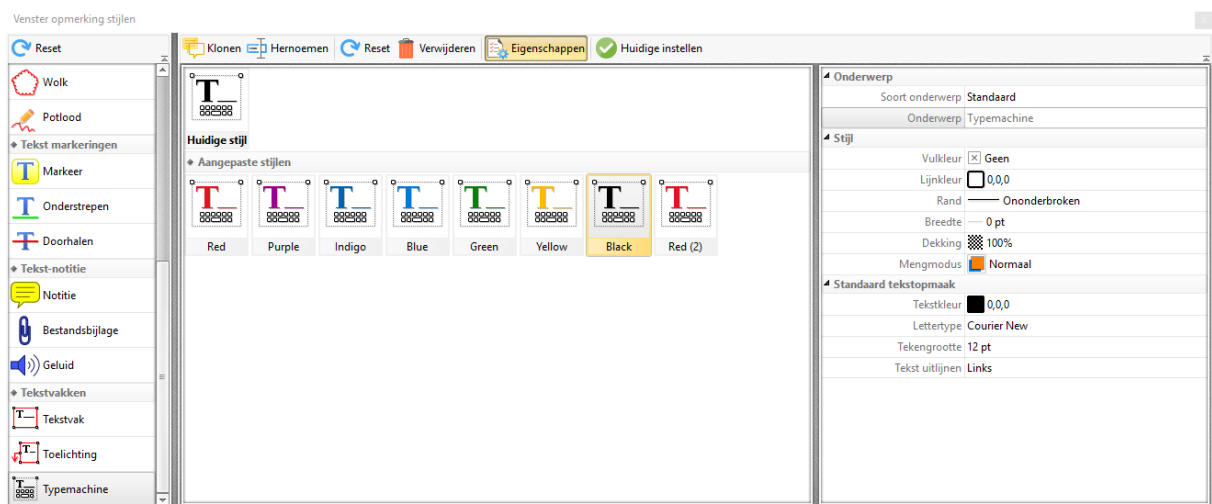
Venster opmerking stijlen

Reset

Wolk

Potlood

Tekst markeringen

Markeer

Onderstrepen

Doorhalen

Tekst-notitie

Notitie

Bestandsbijlage

Geluid

Tekstvakken

Tekstvak

Toelichting

Typemachine

Klonen Hernoemen Reset Verwijderen Eigenschappen Huidige instellen

Huidige stijl

Aangepaste stijlen

Red Purple Indigo Blue Green Yellow Black Red (2)

Onderwerp

| | |
|---|---|
| Soort onderwerp | Standaard |
| Onderwerp | Typemachine |

Stijl

| | |
|---|---|
| Vulkleur | Geen |
| Lijnkleur | 0,0,0 |
| Rand | Ononderbroken |
| Breedte | 0 pt |
| Dekking | 100% |
| Mengmodus | Normaal |

Standaard tekstopmaak

| | |
|---|---|
| Tekstkleur | 0,0,0 |
| Lettertype | Courier New |
| Tekengrootte | 12 pt |
| Tekst uitlijnen | Links |